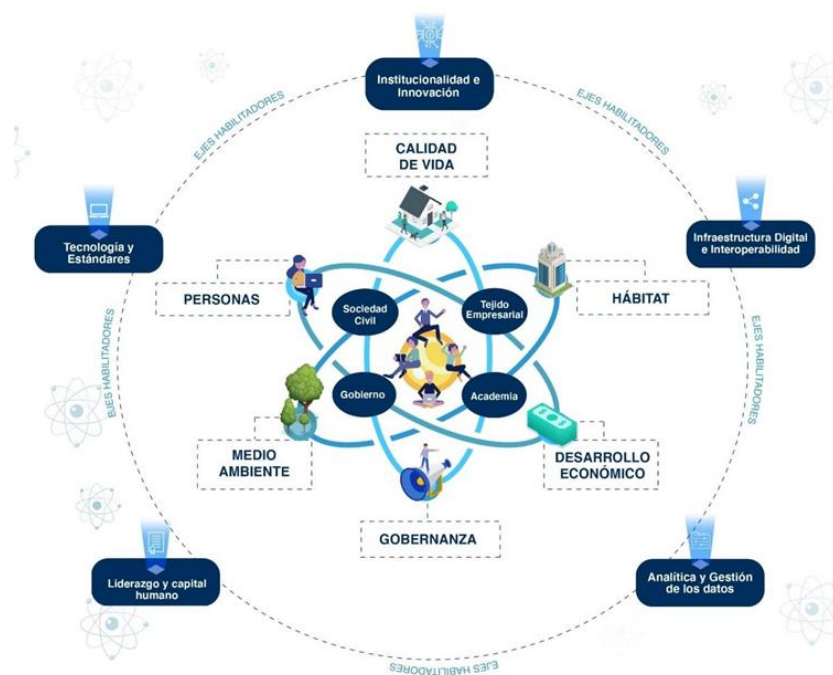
Institucionalidad e Innovación

EJES HABILITADORES

EJES HABILITADORES

CALIDAD DE VIDA

Tecnología y Estándares

Infraestructura Digital e Interoperabilidad

PERSONAS

HÁBITAT

Sociedad Civil

Tejido Empresarial

EJES HABILITADORES

EJES HABILITADORES

Gobierno

Academia

MEDIO AMBIENTE

DESARROLLO ECONÓMICO

GOBERNANZA

Liderazgo y capital humano

Analítica y Gestión de los datos

EJES HABILITADORES